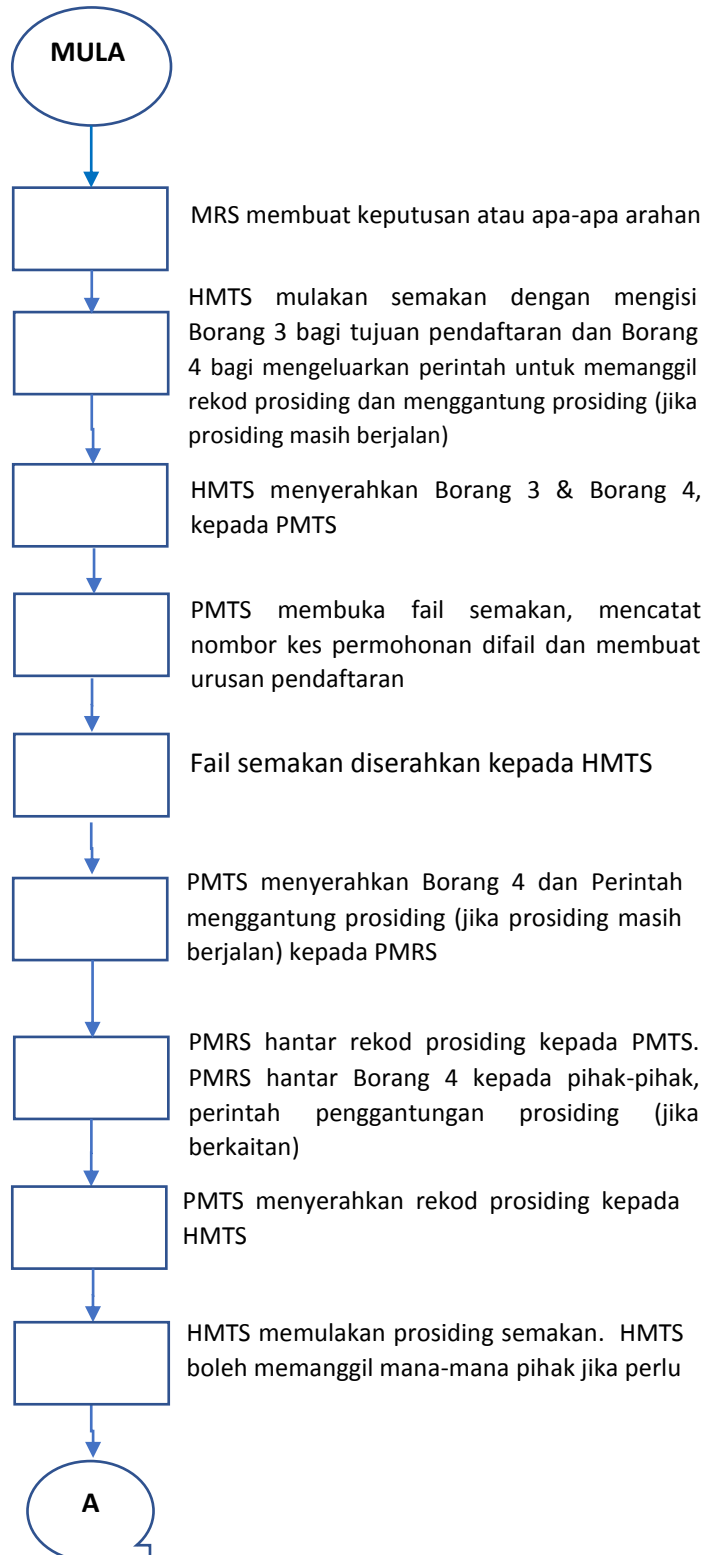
MULA

MRS membuat keputusan atau apa-apa arahan

HMTS mulakan semakan dengan mengisi Borang 3 bagi tujuan pendaftaran dan Borang 4 bagi mengeluarkan perintah untuk memanggil rekod prosiding dan menggantung prosiding (jika prosiding masih berjalan)

HMTS menyerahkan Borang 3 & Borang 4, kepada PMTS

PMTS membuka fail semakan, mencatat nombor kes permohonan difail dan membuat urusan pendaftaran

Fail semakan diserahkan kepada HMTS

PMTS menyerahkan Borang 4 dan Perintah menggantung prosiding (jika prosiding masih berjalan) kepada PMRS

PMRS hantar rekod prosiding kepada PMTS. PMRS hantar Borang 4 kepada pihak-pihak, perintah penggantungan prosiding (jika berkaitan)

PMTS menyerahkan rekod prosiding kepada HMTS

HMTS memulakan prosiding semakan. HMTS boleh memanggil mana-mana pihak jika perlu

A